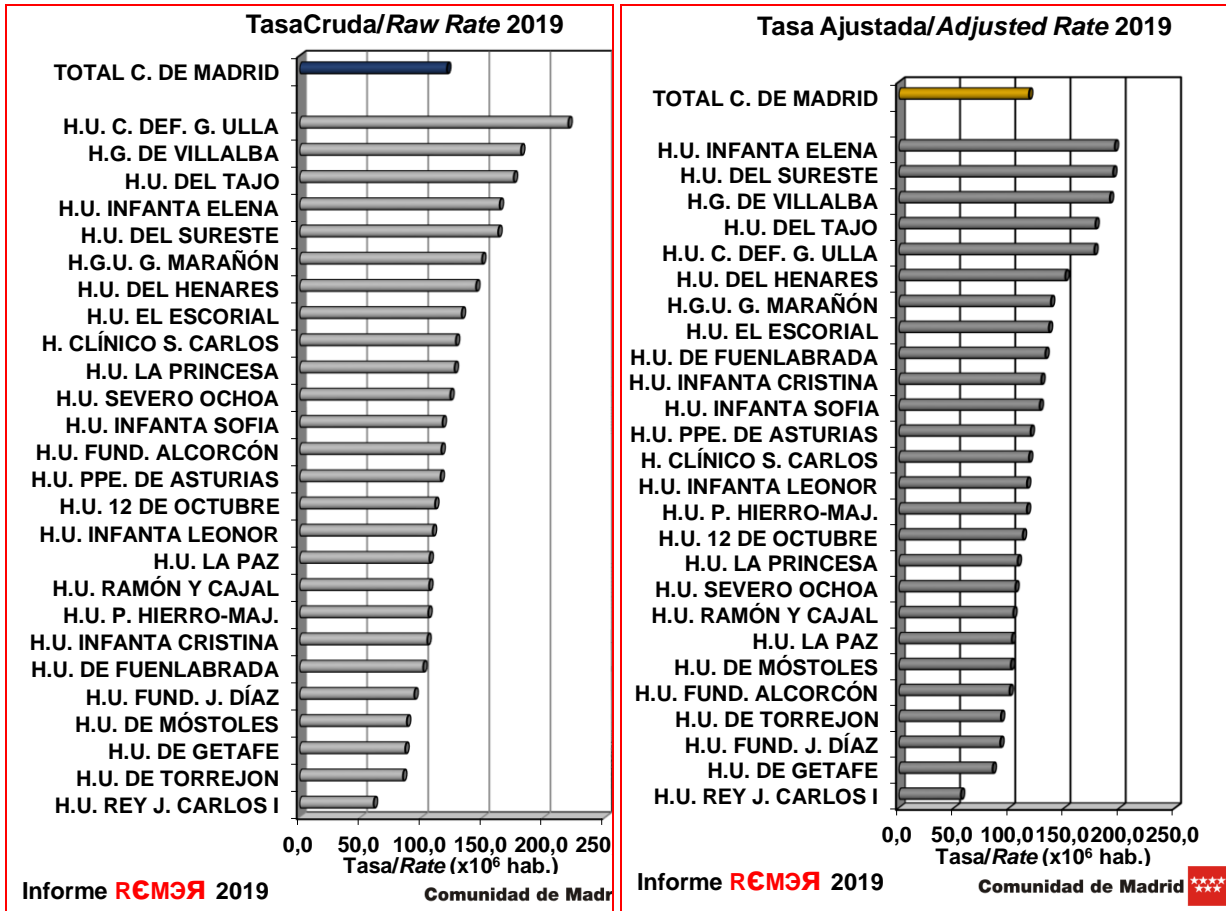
TasaCruda/*Raw Rate* 2019

TOTAL C. DE MADRID
H.U. C. DEF. G. ULLA
H.G. DE VILLALBA
H.U. DEL TAJO
H.U. INFANTA ELENA
H.U. DEL SURESTE
H.G.U. G. MARAÑÓN
H.U. DEL HENARES
H.U. EL ESCORIAL
H. CLÍNICO S. CARLOS
H.U. LA PRINCESA
H.U. SEVERO OCHOA
H.U. INFANTA SOFIA
H.U. FUND. ALCORCÓN
H.U. PPE. DE ASTURIAS
H.U. 12 DE OCTUBRE
H.U. INFANTA LEONOR
H.U. LA PAZ
H.U. RAMÓN Y CAJAL
H.U. P. HIERRO-MAJ.
H.U. INFANTA CRISTINA
H.U. DE FUENLABRADA
H.U. FUND. J. DÍAZ
H.U. DE MÓSTOLES
H.U. DE GETAFE
H.U. DE TORREJON
H.U. REY J. CARLOS I

0,0 50,0 100,0 150,0 200,0 250
Tasa/*Rate* (x$10^6$ hab.)

Informe RЄMЭЯ 2019
Comunidad de Madr

Tasa Ajustada/*Adjusted Rate* 2019

TOTAL C. DE MADRID
H.U. INFANTA ELENA
H.U. DEL SURESTE
H.G. DE VILLALBA
H.U. DEL TAJO
H.U. C. DEF. G. ULLA
H.U. DEL HENARES
H.G.U. G. MARAÑÓN
H.U. EL ESCORIAL
H.U. DE FUENLABRADA
H.U. INFANTA CRISTINA
H.U. INFANTA SOFIA
H.U. PPE. DE ASTURIAS
H. CLÍNICO S. CARLOS
H.U. INFANTA LEONOR
H.U. P. HIERRO-MAJ.
H.U. 12 DE OCTUBRE
H.U. LA PRINCESA
H.U. SEVERO OCHOA
H.U. RAMÓN Y CAJAL
H.U. LA PAZ
H.U. DE MÓSTOLES
H.U. FUND. ALCORCÓN
H.U. DE TORREJON
H.U. FUND. J. DÍAZ
H.U. DE GETAFE
H.U. REY J. CARLOS I

0,0 50,0 100,0 150,0 200,0 250,0
Tasa/*Rate* (x$10^6$ hab.)

Informe RЄMЭЯ 2019
Comunidad de Madrid